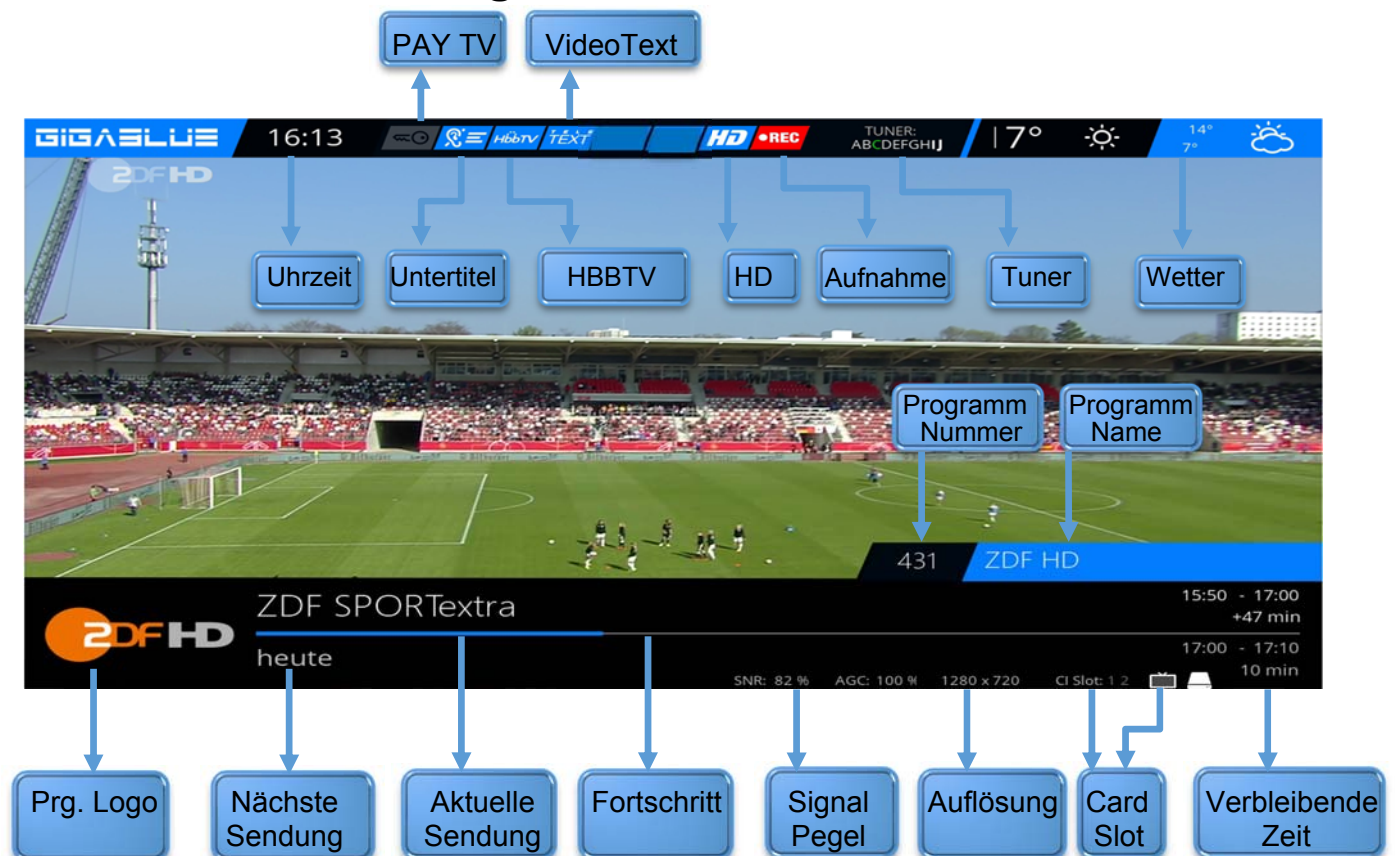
PAY TV

VideoText

GIGABLUE 16:13 HbbTV TEXT HD •REC TUNER: ABCDEFGHIJ |7° 14° 7°

ZDF HD

Uhrzeit

Untertitel

HBBTV

HD

Aufnahme

Tuner

Wetter

Programm Nummer

Programm Name

431 ZDF HD

ZDF HD

ZDF SPORTextra

heute

15:50 - 17:00
+47 min

17:00 - 17:10
10 min

SNR: 82 % AGC: 100 % 1280 x 720 CI Slot: 1 2

Prg. Logo

Nächste Sendung

Aktuelle Sendung

Fortschritt

Signal Pegel

Auflösung

Card Slot

Verbleibende Zeit